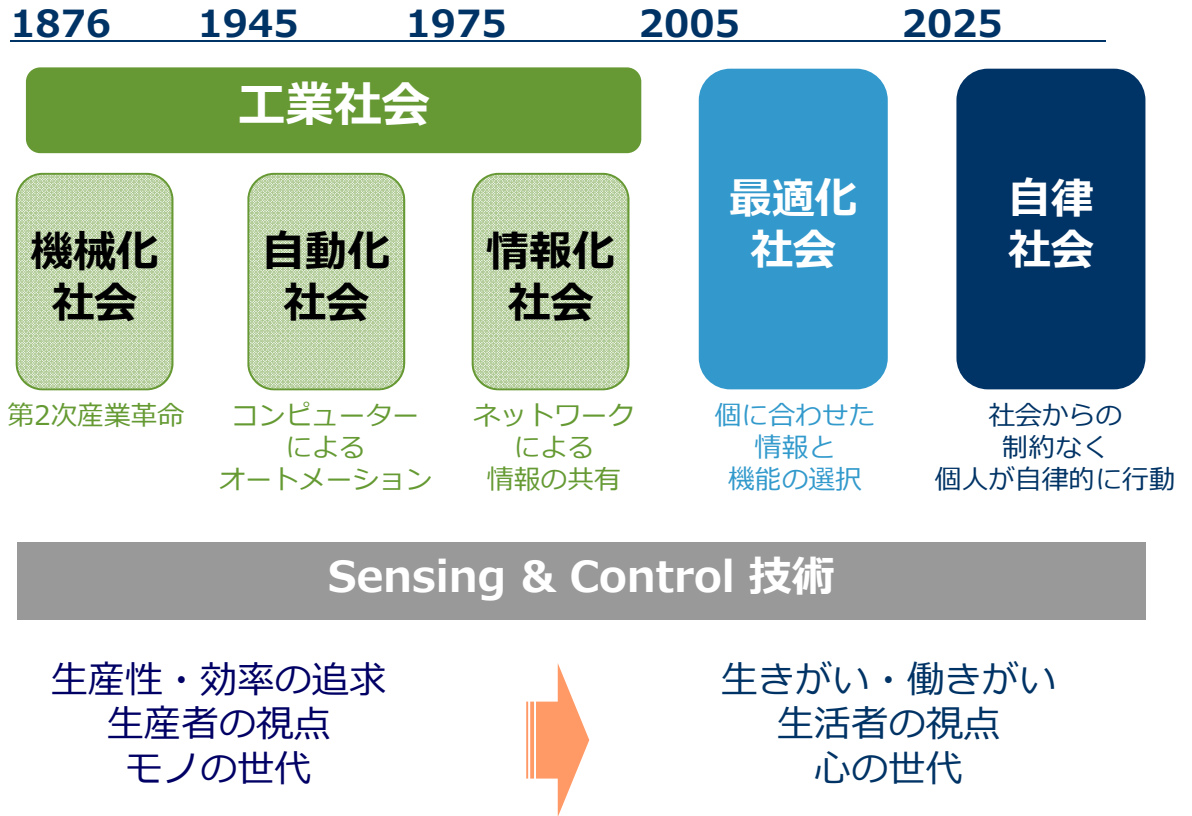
1876 1945 1975 2005 2025

工業社会

機械化社会

自動化社会

情報化社会

最適化社会

自律社会

第2次産業革命

コンピューターによるオートメーション

ネットワークによる情報の共有

個に合わせた情報と機能の選択

社会からの制約なく個人が自律的に行動

Sensing & Control 技術

生産性・効率の追求
生産者の視点
モノの世代

生きがい・働きがい
生活者の視点
心の世代